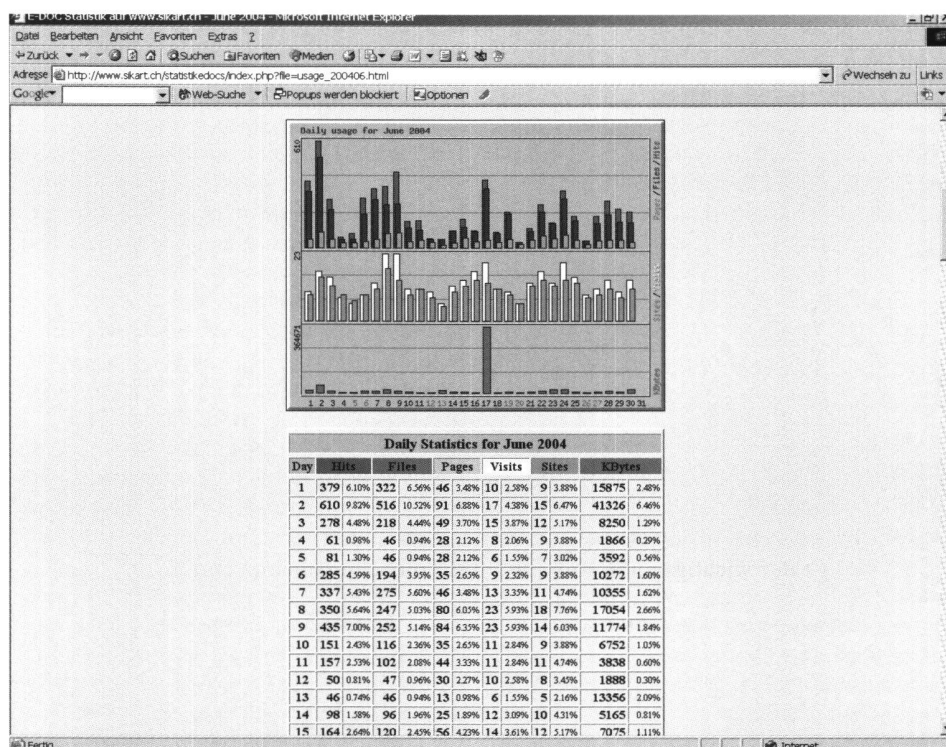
E-DOC Statistik auf www.sikart.ch - June 2004 - Microsoft Internet Explorer

Datei Bearbeiten Ansicht Favoriten Extras ?

Zurück Suchen Favoriten Medien

Adresse http://www.sikart.ch/statistikedocs/index.php?file=usage_200406.html Wechseln zu Links

Google Web-Suche Popups werden blockiert Optionen

Daily usage for June 2004

610

Pages / Files / Hits

23

Sites / Visits

364671

KBytes

1 2 3 4 5 6 7 8 9 10 11 12 13 14 15 16 17 18 19 20 21 22 23 24 25 26 27 28 29 30 31

| Daily Statistics for June 2004 | | | | | | | | | | | |
|---|---|---|---|---|---|---|---|---|---|---|---|
| Day | Hits | | Files | | Pages | | Visits | | Sites | | KBytes | |
| 1 | 379 | 6.10% | 322 | 6.56% | 46 | 3.48% | 10 | 2.58% | 9 | 3.88% | 15875 | 2.48% |
| 2 | 610 | 9.82% | 516 | 10.52% | 91 | 6.88% | 17 | 4.38% | 15 | 6.47% | 41326 | 6.46% |
| 3 | 278 | 4.48% | 218 | 4.44% | 49 | 3.70% | 15 | 3.87% | 12 | 5.17% | 8250 | 1.29% |
| 4 | 61 | 0.98% | 46 | 0.94% | 28 | 2.12% | 8 | 2.06% | 9 | 3.88% | 1866 | 0.29% |
| 5 | 81 | 1.30% | 46 | 0.94% | 28 | 2.12% | 6 | 1.55% | 7 | 3.02% | 3592 | 0.56% |
| 6 | 285 | 4.59% | 194 | 3.95% | 35 | 2.65% | 9 | 2.32% | 9 | 3.88% | 10272 | 1.60% |
| 7 | 337 | 5.43% | 275 | 5.60% | 46 | 3.48% | 13 | 3.35% | 11 | 4.74% | 10355 | 1.62% |
| 8 | 350 | 5.64% | 247 | 5.03% | 80 | 6.05% | 23 | 5.93% | 18 | 7.76% | 17054 | 2.66% |
| 9 | 435 | 7.00% | 252 | 5.14% | 84 | 6.35% | 23 | 5.93% | 14 | 6.03% | 11774 | 1.84% |
| 10 | 151 | 2.43% | 116 | 2.36% | 35 | 2.65% | 11 | 2.84% | 9 | 3.88% | 6752 | 1.05% |
| 11 | 157 | 2.53% | 102 | 2.08% | 44 | 3.33% | 11 | 2.84% | 11 | 4.74% | 3838 | 0.60% |
| 12 | 50 | 0.81% | 47 | 0.96% | 30 | 2.27% | 10 | 2.58% | 8 | 3.45% | 1888 | 0.30% |
| 13 | 46 | 0.74% | 46 | 0.94% | 13 | 0.98% | 6 | 1.55% | 5 | 2.16% | 13356 | 2.09% |
| 14 | 98 | 1.58% | 96 | 1.96% | 25 | 1.89% | 12 | 3.09% | 10 | 4.31% | 5165 | 0.81% |
| 15 | 164 | 2.64% | 120 | 2.45% | 56 | 4.23% | 14 | 3.61% | 12 | 5.17% | 7075 | 1.11% |

Fertig Internet